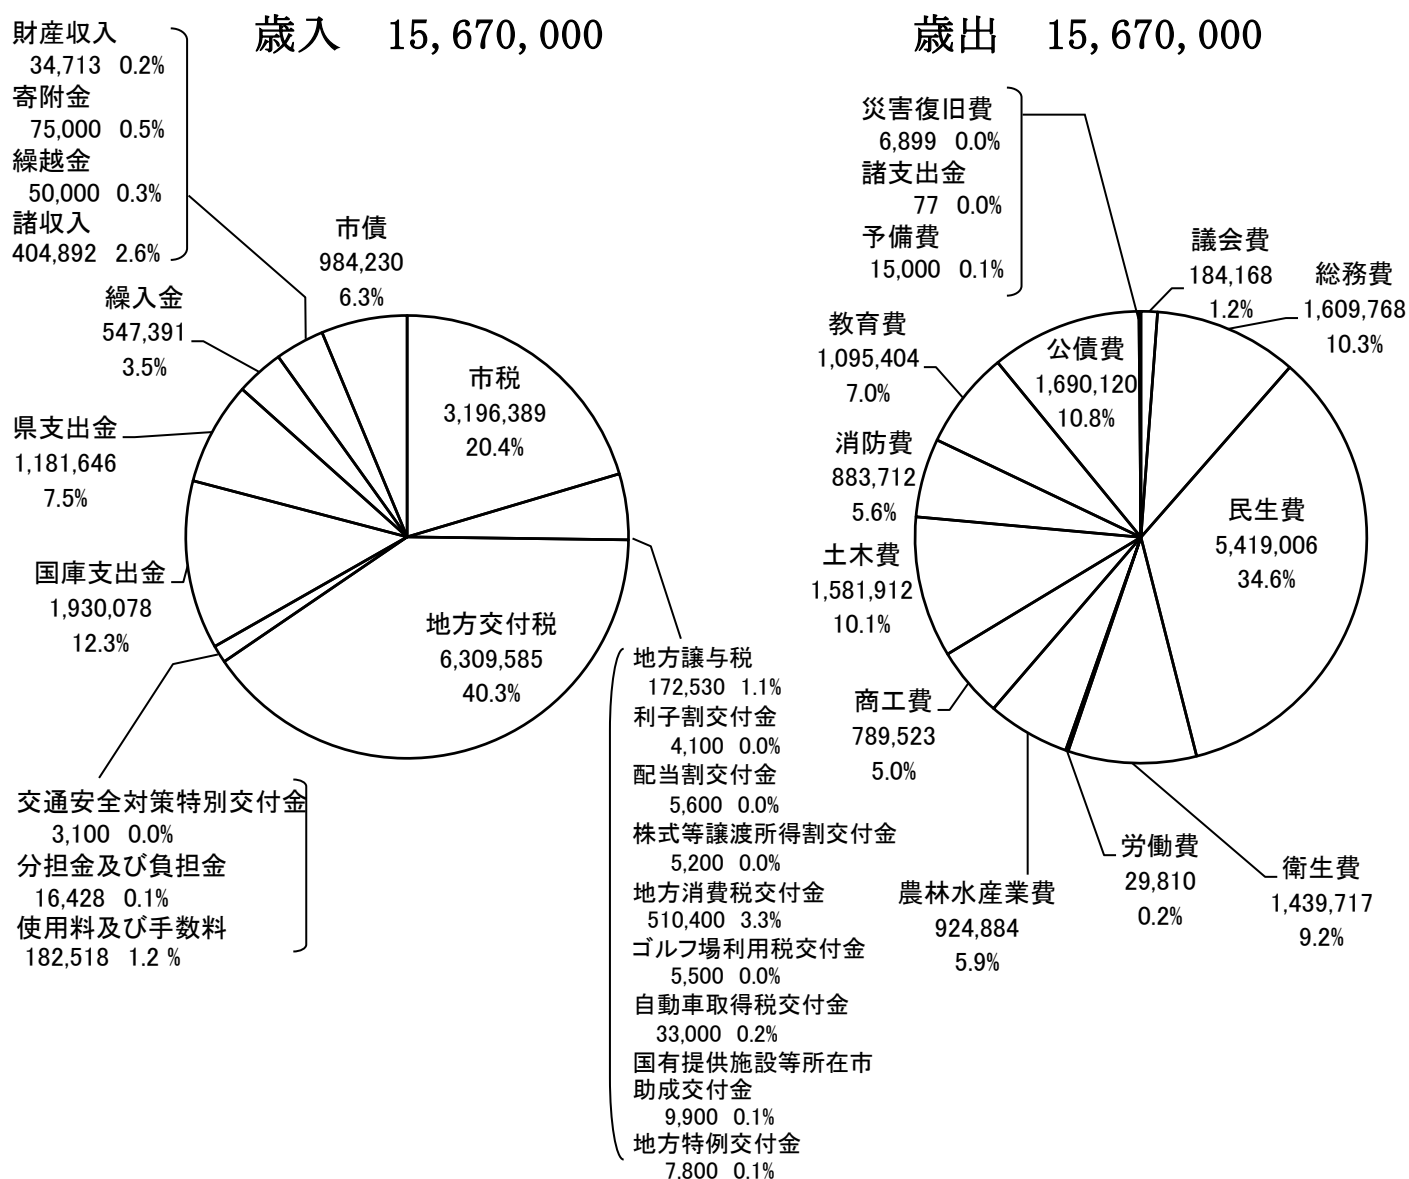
歳入　15,670,000

財産収入
34,713 0.2%
寄附金
75,000 0.5%
繰越金
50,000 0.3%
諸収入
404,892 2.6%

市債
984,230
6.3%

繰入金
547,391
3.5%

市税
3,196,389
20.4%

県支出金
1,181,646
7.5%

国庫支出金
1,930,078
12.3%

地方交付税
6,309,585
40.3%

交通安全対策特別交付金
3,100 0.0%
分担金及び負担金
16,428 0.1%
使用料及び手数料
182,518 1.2 %

地方譲与税
172,530 1.1%
利子割交付金
4,100 0.0%
配当割交付金
5,600 0.0%
株式等譲渡所得割交付金
5,200 0.0%
地方消費税交付金
510,400 3.3%
ゴルフ場利用税交付金
5,500 0.0%
自動車取得税交付金
33,000 0.2%
国有提供施設等所在市助成交付金
9,900 0.1%
地方特例交付金
7.800 0.1%

歳出　15,670,000

災害復旧費
6,899 0.0%
諸支出金
77 0.0%
予備費
15,000 0.1%

議会費
184,168
1.2%

総務費
1,609,768
10.3%

教育費
1,095,404
7.0%

公債費
1,690,120
10.8%

消防費
883,712
5.6%

民生費
5,419,006
34.6%

土木費
1,581,912
10.1%

商工費
789,523
5.0%

労働費
29,810
0.2%

衛生費
1,439,717
9.2%

農林水産業費
924,884
5.9%